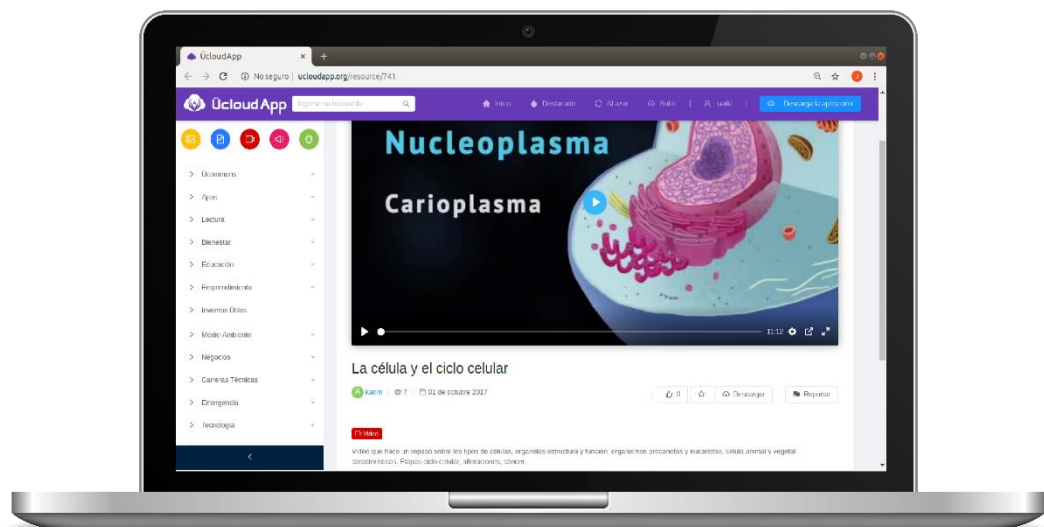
ÚcloudApp ×
No seguro | ucloudapp.org/resource/741

ÚcloudApp Ingresa tu búsqueda

Inicio Destacado Al azar Subir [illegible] Descarga la aplicación

Economía
Apps
Lectura
Bienestar
Educación
Emprendimiento
Inventos Útiles
Medio Ambiente
Negocios
Carreras Técnicas
Emergencia
Tecnología

Nucleoplasma
Carioplasma

11:12

La célula y el ciclo celular

karin | 7 | 01 de octubre 2017

0 Descargar Reportar

Video

Video que hace un repaso sobre los tipos de células, organelos estructura y función, organismos procariotas y eucariotas, célula animal y vegetal características. Etapas ciclo celular, alteraciones, cáncer.